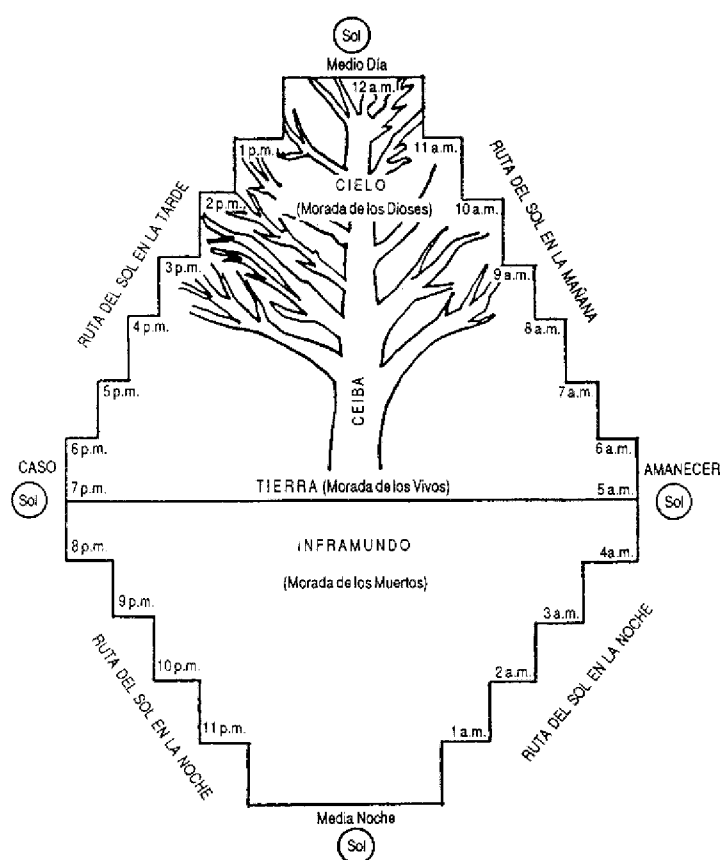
Sol
Medio Día
12 a.m.
1 p.m.
11 a.m.
CIELO
(Morada de los Dioses)
2 p.m.
10 a.m.
RUTA DEL SOL EN LA TARDE
RUTA DEL SOL EN LA MAÑANA
3 p.m.
9 a.m.
4 p.m.
8 a.m.
5 p.m.
CEIBA
7 a.m.
6 p.m.
6 a.m.
CASO
AMANECER
Sol
7 p.m.
TIERRA (Morada de los Vivos)
5 a.m.
Sol
8 p.m.
INFRAMUNDO
4 a.m.
(Morada de los Muertos)
9 p.m.
3 a.m.
RUTA DEL SOL EN LA NOCHE
RUTA DEL SOL EN LA NOCHE
10 p.m.
2 a.m.
11 p.m.
1 a.m.
Media Noche
Sol